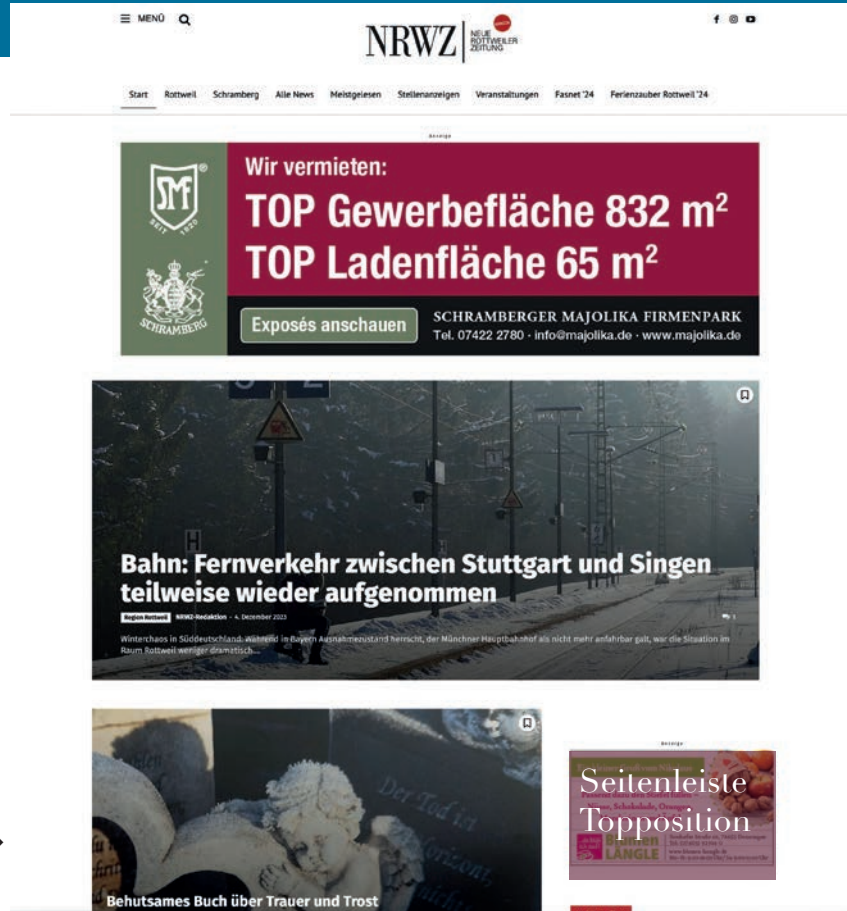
MENÜ

NRWZ NEUE ROTTWEILER ZEITUNG

Start Rottweil Schramberg Alle News Meistgelesen Stellenanzeigen Veranstaltungen Fasnet '24 Ferienzauber Rottweil '24

Anzeige

SMF SEIT 1820

SCHRAMBERG

Wir vermieten:
TOP Gewerbefläche 832 m²
TOP Ladenfläche 65 m²

Exposés anschauen

SCHRAMBERGER MAJOLIKA FIRMENPARK
Tel. 07422 2780 · info@majolika.de · www.majolika.de

Bahn: Fernverkehr zwischen Stuttgart und Singen teilweise wieder aufgenommen

Region Rottweil NRWZ-Redaktion · 4. Dezember 2023

Winterchaos in Süddeutschland: Während in Bayern Ausnahmezustand herrscht, der Münchner Hauptbahnhof als nicht mehr anfahrbar galt, war die Situation im Raum Rottweil weniger dramatisch...

Der Tod ist ... Horizont ...

Behutsames Buch über Trauer und Trost

Anzeige

Seitenleiste Topposition

Brunnen LÄNGLE